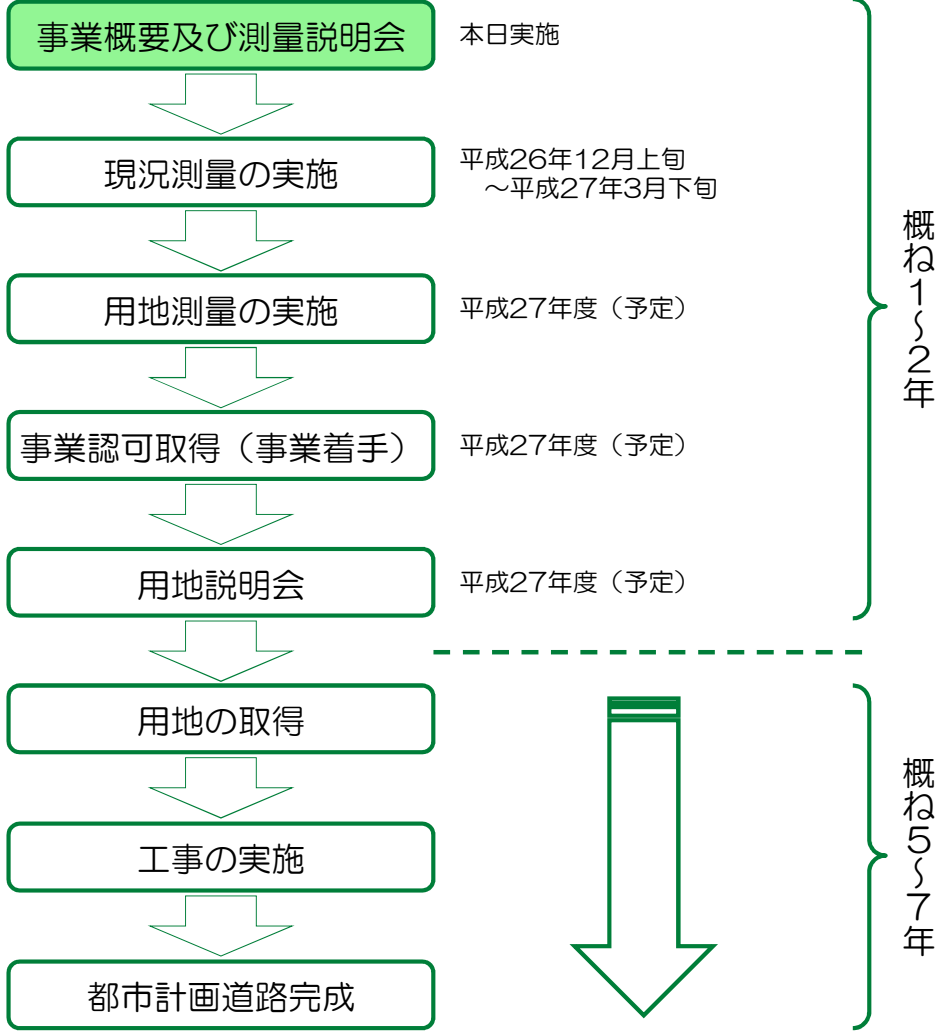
事業概要及び測量説明会

本日実施

現況測量の実施

平成26年12月上旬
～平成27年3月下旬

用地測量の実施

平成27年度（予定）

事業認可取得（事業着手）

平成27年度（予定）

用地説明会

平成27年度（予定）

概ね1～2年

用地の取得

工事の実施

都市計画道路完成

概ね5～7年